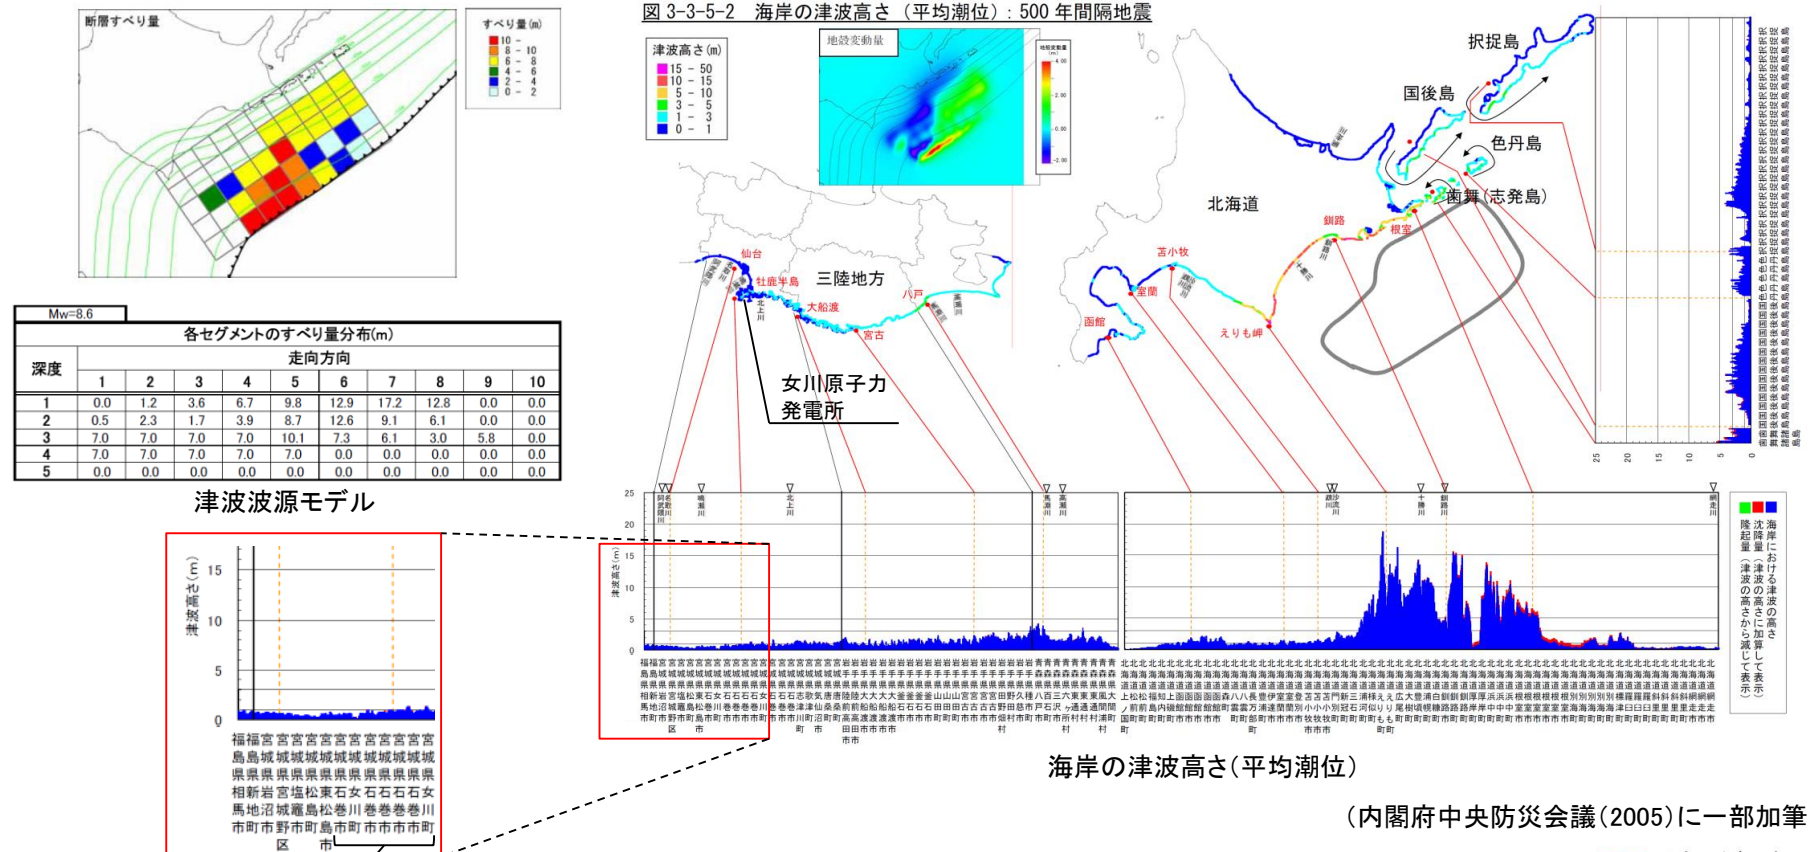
断層すべり量

すべり量(m)
10 -
8 - 10
6 - 8
4 - 6
2 - 4
0 - 2

Mw=8.6

各セグメントのすべり量分布(m)

| 深度 | 走向方向 1 | 2 | 3 | 4 | 5 | 6 | 7 | 8 | 9 | 10 |
|---|---|---|---|---|---|---|---|---|---|---|
| 1 | 0.0 | 1.2 | 3.6 | 6.7 | 9.8 | 12.9 | 17.2 | 12.8 | 0.0 | 0.0 |
| 2 | 0.5 | 2.3 | 1.7 | 3.9 | 8.7 | 12.6 | 9.1 | 6.1 | 0.0 | 0.0 |
| 3 | 7.0 | 7.0 | 7.0 | 7.0 | 10.1 | 7.3 | 6.1 | 3.0 | 5.8 | 0.0 |
| 4 | 7.0 | 7.0 | 7.0 | 7.0 | 7.0 | 0.0 | 0.0 | 0.0 | 0.0 | 0.0 |
| 5 | 0.0 | 0.0 | 0.0 | 0.0 | 0.0 | 0.0 | 0.0 | 0.0 | 0.0 | 0.0 |

津波波源モデル

図 3-3-5-2 海岸の津波高さ（平均潮位）: 500 年間隔地震

津波高さ(m)
15 - 50
10 - 15
5 - 10
3 - 5
1 - 3
0 - 1

地殻変動量

択捉島
国後島
色丹島
歯舞（志発島）
北海道
釧路
根室
苫小牧
室蘭
函館
えりも岬
仙台
牡鹿半島
三陸地方
大船渡
宮古
八戸

女川原子力発電所

津波高さ(m)
15
10
5
0

福福宮宮宮宮宮宮宮宮宮宮宮
島島城城城城城城城城城城城
県県県県県県県県県県県県県
相新岩宮塩松東石女石石石石
馬地沼城竈島松巻川巻巻巻巻川
市町市野市町島市町市市市市町
区 市

海岸の津波高さ(平均潮位)

海岸における津波の高さ
沈降量（津波の高さに加算して表示）
隆起量（津波の高さから減じて表示）

（内閣府中央防災会議(2005)に一部加筆